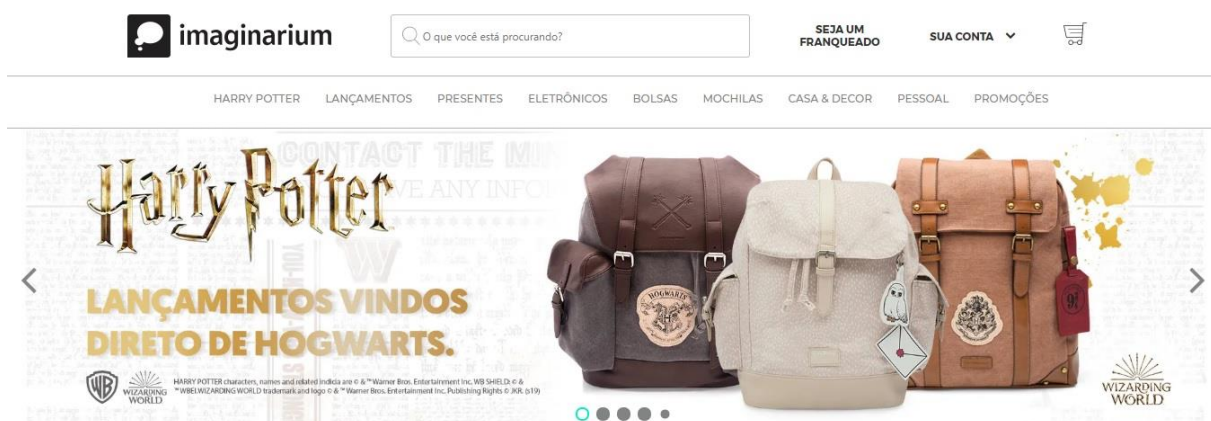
imaginarium

O que você está procurando?

SEJA UM FRANQUEADO

SUA CONTA

HARRY POTTER LANÇAMENTOS PRESENTES ELETRÔNICOS BOLSAS MOCHILAS CASA & DECOR PESSOAL PROMOÇÕES

CONTACT THE MI
VE ANY INFO

Harry Potter

LANÇAMENTOS VINDOS DIRETO DE HOGWARTS.

WB WIZARDING WORLD

HARRY POTTER characters, names and related indicia are © & ™ Warner Bros. Entertainment Inc. WB SHIELD: © & ™ WBEI. WIZARDING WORLD trademark and logo © & ™ Warner Bros. Entertainment Inc. Publishing Rights © JKR. (s19)

HOGWARTS

WIZARDING WORLD